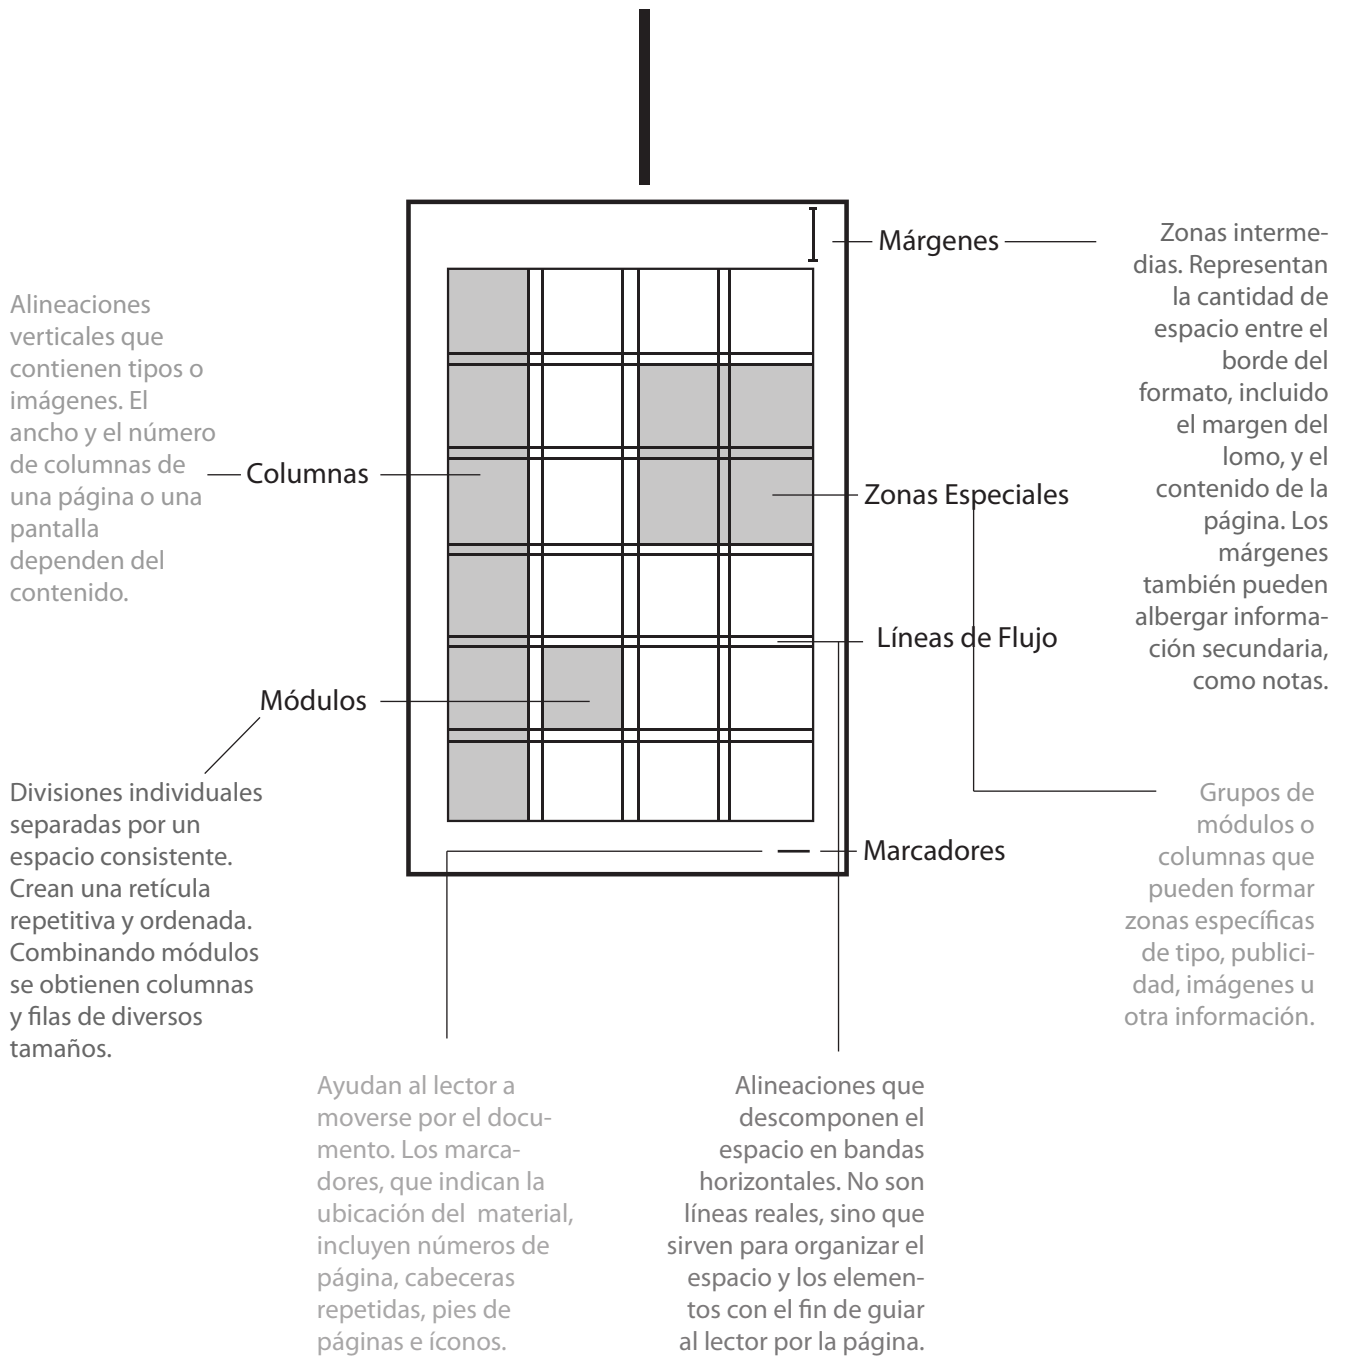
Márgenes

Zonas intermedias. Representan la cantidad de espacio entre el borde del formato, incluido el margen del lomo, y el contenido de la página. Los márgenes también pueden albergar información secundaria, como notas.

Alineaciones verticales que contienen tipos o imágenes. El ancho y el número de columnas de una página o una pantalla dependen del contenido.

Columnas

Zonas Especiales

Líneas de Flujo

Módulos

Divisiones individuales separadas por un espacio consistente. Crean una retícula repetitiva y ordenada. Combinando módulos se obtienen columnas y filas de diversos tamaños.

Marcadores

Grupos de módulos o columnas que pueden formar zonas específicas de tipo, publicidad, imágenes u otra información.

Ayudan al lector a moverse por el documento. Los marcadores, que indican la ubicación del material, incluyen números de página, cabeceras repetidas, pies de páginas e íconos.

Alineaciones que descomponen el espacio en bandas horizontales. No son líneas reales, sino que sirven para organizar el espacio y los elementos con el fin de guiar al lector por la página.